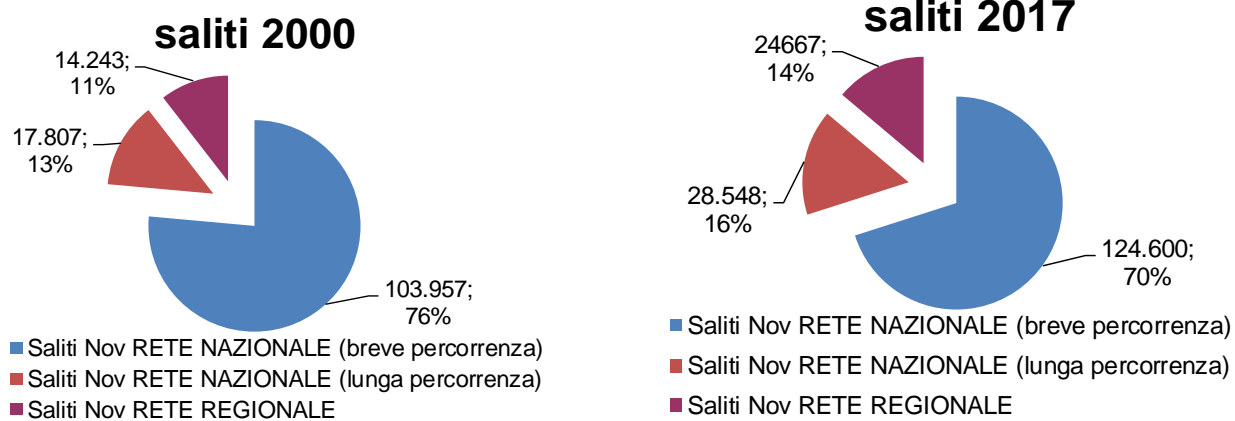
saliti 2000

14.243; 11%

17.807; 13%

103.957; 76%

Saliti Nov RETE NAZIONALE (breve percorrenza)
Saliti Nov RETE NAZIONALE (lunga percorrenza)
Saliti Nov RETE REGIONALE

saliti 2017

24667; 14%

28.548; 16%

124.600; 70%

Saliti Nov RETE NAZIONALE (breve percorrenza)
Saliti Nov RETE NAZIONALE (lunga percorrenza)
Saliti Nov RETE REGIONALE